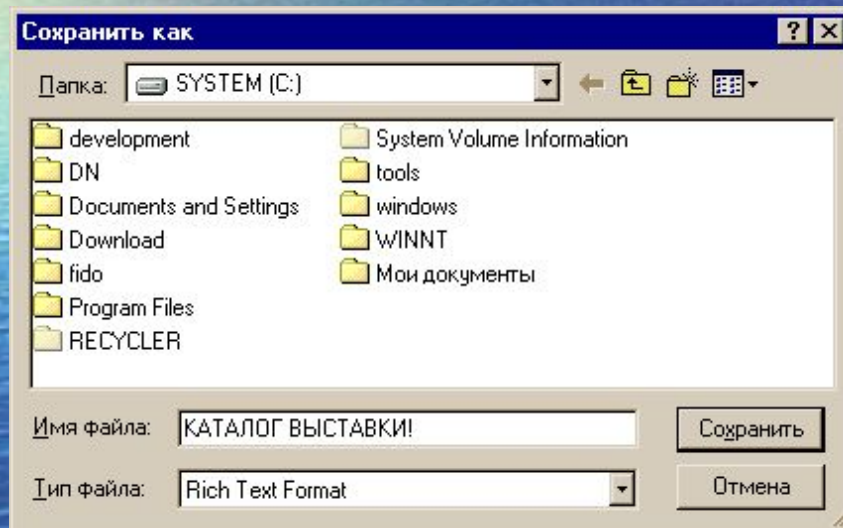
Сохранить как

Папка: SYSTEM (C:)

development
DN
Documents and Settings
Download
fido
Program Files
RECYCLER
System Volume Information
tools
windows
WINNT
Мои документы

Имя файла: КАТАЛОГ ВЫСТАВКИ!
Сохранить

Тип файла: Rich Text Format
Отмена